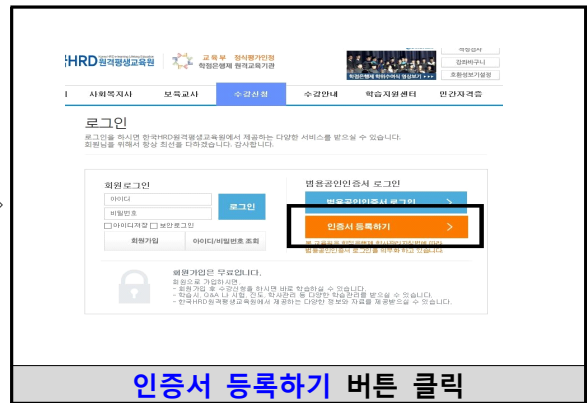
HRD원격평생교육원

교육부 정식평가인정 학점은행제 원격교육기관

학점은행제 학위수여식 영상보기

회원정보

강좌바구니

호환성보기설정

사회복지사 | 보육교사 | 수강신청 | 수강안내 | 학습지원센터 | 민간자격증

로그인

로그인을 하시면 한국HRD원격평생교육원에서 제공하는 다양한 서비스를 받으실 수 있습니다. 회원님을 위해서 항상 최선을 다하겠습니다. 감사합니다.

회원로그인

아이디

비밀번호

로그인

아이디저장 보안로그인

회원가입 | 아이디/비밀번호 조회

범용공인인증서 로그인

범용공인인증서 로그인 >

인증서 등록하기 >

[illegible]

회원가입은 무료입니다.

회원으로 가입하시면
- 회원가입 후 수강신청을 하시면 바로 학습하실 수 있습니다.
- 학습시, Q&A 나 시험, 진도, 학사관리 등 다양한 학습관리를 받으실 수 있습니다.
- 한국HRD원격평생교육원에서 제공하는 다양한 정보와 자료를 제공받으실 수 있습니다.

인증서 등록하기 버튼 클릭